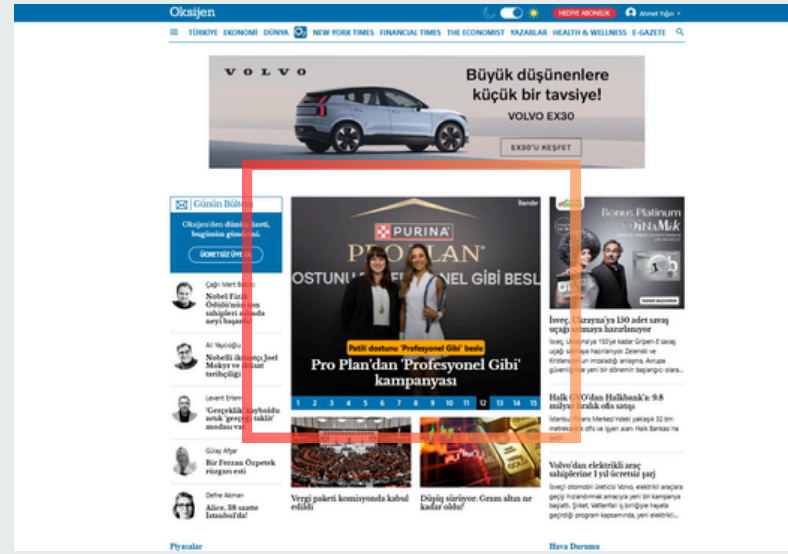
Oksijen

HEDİYE ABONELİK

Ahmet Yiğit

TÜRKİYE EKONOMİ DÜNYA NEW YORK TIMES FINANCIAL TIMES THE ECONOMIST YAZARLAR HEALTH & WELLNESS E-GAZETE

VOLVO

Büyük düşünenlere küçük bir tavsiye!

VOLVO EX30

EX30'U KEŞFET

Günün Bülteni

Oksijen'den dünün özeti, bugünün gündemi.

ÜCRETSİZ ÜYE OL

Çağrı Mert Bakırcı

Nobel Fizik Ödülü'nün son sahipleri aslında neyi başardı?

Ali Yaycıoğlu

Nobel iktisatçı Joel Mokyr ve iktisat tarihçiliği

Levent Erten

'Gerçeklik' kaybolduysa artık 'gerçeği taklit' modası var

Gülay Afşar

Bir Ferzan Özpetek rüzgarı esti

Defne Akman

Alice, 38 saatte İstanbul'da!

Reklam

PURINA

PRO PLAN

OSTUNU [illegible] GİBİ BESL

Patili dostunu 'Profesyonel Gibi' besle

Pro Plan'dan 'Profesyonel Gibi' kampanyası

1 2 3 4 5 6 7 8 9 10 11 12 13 14 15

Vergi paketi komisyonda kabul edildi

Düşüş sürüyor: Gram altın ne kadar oldu?

Bonus Platinum

İsveç, Ukrayna'ya 150 adet savaş uçağı satmaya hazırlanıyor

İsveç, Ukrayna'ya 150 kadar Gripen-E savaş uçağı satmaya hazırlanıyor. Zelenski ve Kristersson'un imzalayacağı anlaşma, Avrupa güvenliğinde yeni bir dönemin başlangıcı olara...

Halk GYO'dan Halkbank'a 9.8 milyar liralık ofis satışı

İstanbul Finans Merkezi'ndeki yaklaşık 32 bin metrekarelik ofis ve işyeri alanı Halk Bankası'na

Volvo'dan elektrikli araç sahiplerine 1 yıl ücretsiz şarj

İsveçli otomobil üreticisi Volvo, elektrikli araçlara geçişi hızlandırmak amacıyla yeni bir kampanya başlattı. Şirket, Vattenfall iş birliğiyle hayata geçirdiği program kapsamında, yeni elektrikl...

Piyasalar

Hava Durumu